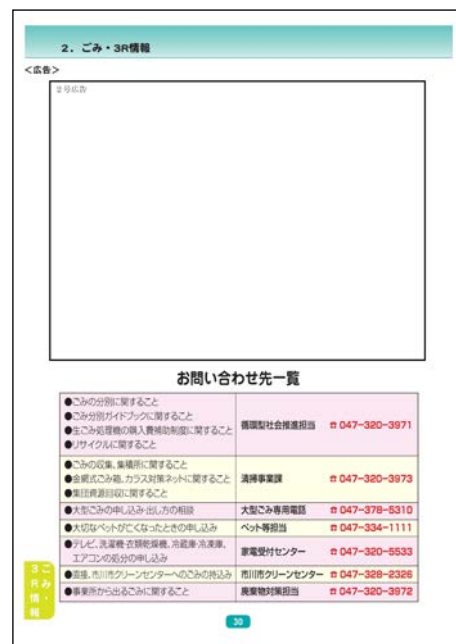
2．ごみ・3R情報

<広告>

2号広告

お問い合わせ先一覧

| | | |
|---|---|---|
| ●ごみの分別に関すること<br>●ごみ分別ガイドブックに関すること<br>●生ごみ処理機の購入費補助制度に関すること<br>●リサイクルに関すること | 循環型社会推進担当 | ☎ 047-320-3971 |
| ●ごみの収集、集積所に関すること<br>●金網式ごみ箱、カラス対策ネットに関すること<br>●集団資源回収に関すること | 清掃事業課 | ☎ 047-320-3973 |
| ●大型ごみの申し込み・出し方の相談 | 大型ごみ専用電話 | ☎ 047-378-5310 |
| ●大切なペットがなくなったときの申し込み | ペット等担当 | ☎ 047-334-1111 |
| ●テレビ、洗濯機・衣類乾燥機、冷蔵庫・冷凍庫、エアコンの処分の申し込み | 家電受付センター | ☎ 047-320-5533 |
| ●直接、市川市クリーンセンターへのごみの持ち込み | 市川市クリーンセンター | ☎ 047-328-2326 |
| ●事業所から出るごみに関すること | 廃棄物対策担当 | ☎ 047-320-3972 |

3 ごみ・3R情報

30